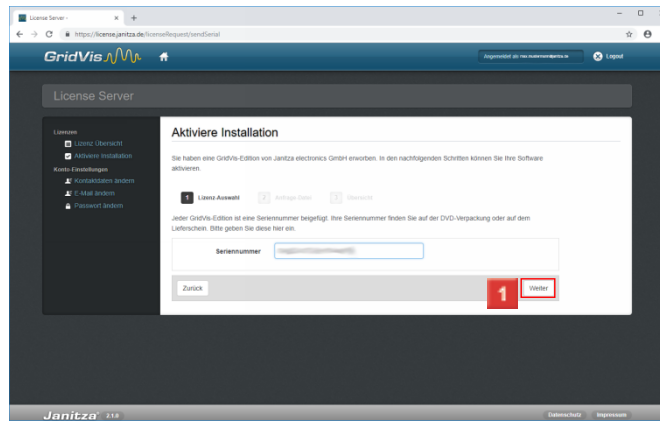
License Server -

https://license.janitza.de/licenseRequest/sendSerial

GridVis

Angemeldet als max.mustermann@janitza.de

Logout

License Server

Lizenzen

Lizenz Übersicht

Aktiviere Installation

Konto-Einstellungen

Kontaktdaten ändern

E-Mail ändern

Passwort ändern

Aktiviere Installation

Sie haben eine GridVis-Edition von Janitza electronics GmbH erworben. In den nachfolgenden Schritten können Sie Ihre Software aktivieren.

1 Lizenz Auswahl

2 Anfrage Datei

3 Übersicht

Jeder GridVis-Edition ist eine Seriennummer beigefügt. Ihre Seriennummer finden Sie auf der DVD-Verpackung oder auf dem Lieferschein. Bitte geben Sie diese hier ein.

Seriennummer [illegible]

Zurück

1

Weiter

Janitza 2.1.0

Datenschutz

Impressum